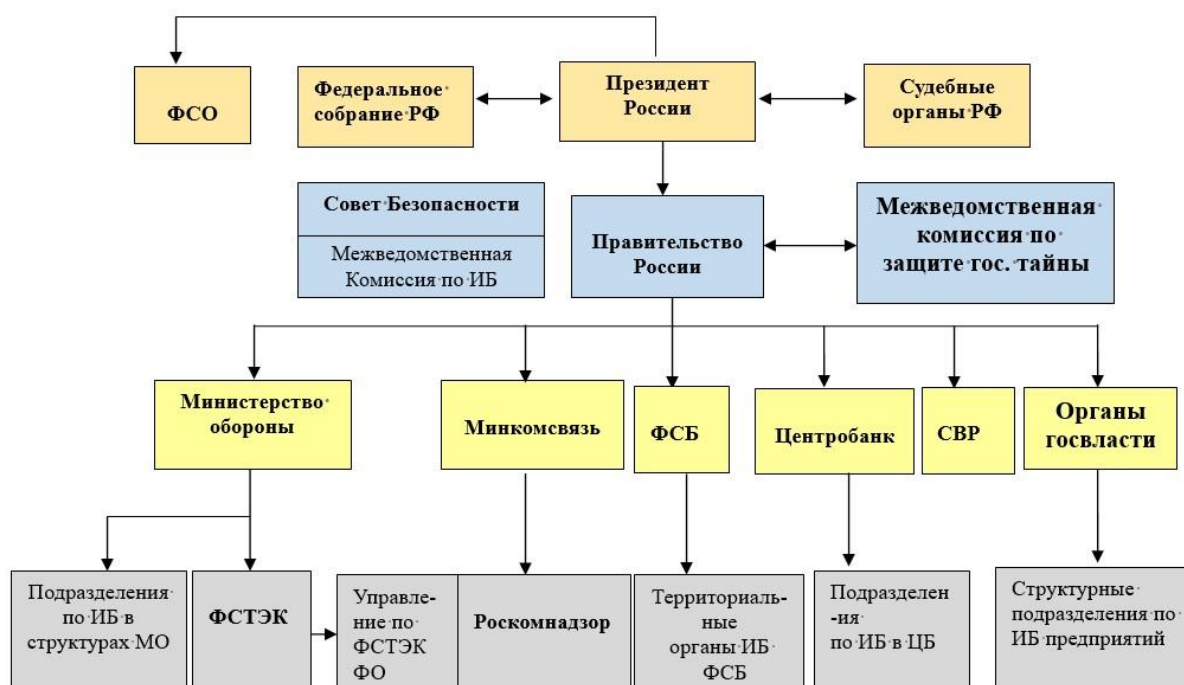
ФСО

Федеральное собрание РФ

Президент России

Судебные органы РФ

Совет Безопасности

Межведомственная Комиссия по ИБ

Правительство России

Межведомственная комиссия по защите гос. тайны

Министерство обороны

Минкомсвязь

ФСБ

Центробанк

СВР

Органы госвласти

Подразделения по ИБ в структурах МО

ФСТЭК

Управление по ФСТЭК ФО

Роскомнадзор

Территориальные органы ИБ ФСБ

Подразделения по ИБ в ЦБ

Структурные подразделения по ИБ предприятий